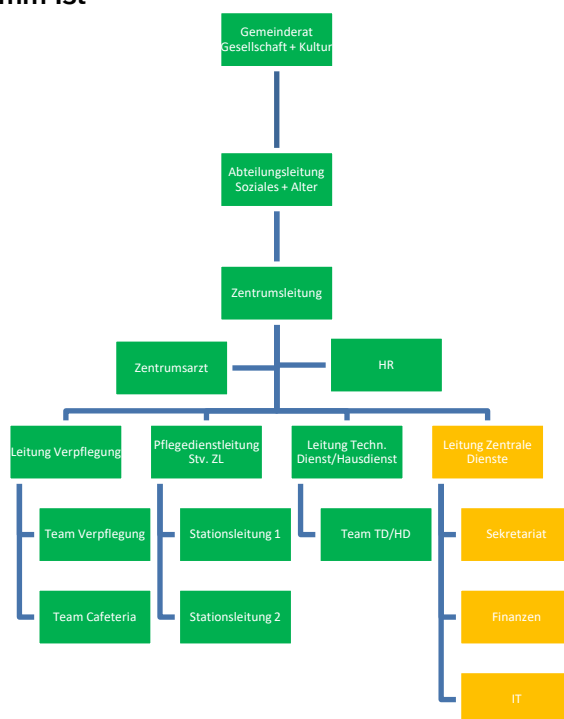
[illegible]mm ist

Gemeinderat Gesellschaft + Kultur

Abteilungsleitung Soziales + Alter

Zentrumsleitung

Zentrumsarzt

HR

Leitung Verpflegung

Team Verpflegung

Team Cafeteria

Pflegedienstleitung Stv. ZL

Stationsleitung 1

Stationsleitung 2

Leitung Techn. Dienst/Hausdienst

Team TD/HD

Leitung Zentrale Dienste

Sekretariat

Finanzen

IT